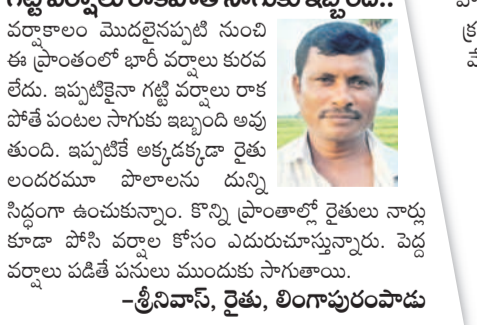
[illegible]

వర్షాకాలం మొదలైనప్పటి నుంచి ఈ ప్రాంతంలో భారీ వర్షాలు కురవలేదు. ఇప్పటికైనా గట్టి వర్షాలు రాకపోతే పంటల సాగుకు ఇబ్బంది అవుతుంది. ఇప్పటికే అక్కడక్కడా రైతులందరమూ పొలాలను దున్ని సిద్ధంగా ఉంచుకున్నాం. కొన్ని ప్రాంతాల్లో రైతులు నార్లు కూడా పోసి వర్షాల కోసం ఎదురుచూస్తున్నారు. పెద్ద వర్షాలు పడితే పనులు ముందుకు సాగుతాయి.

–శ్రీనివాస్, రైతు, లింగాపురంపాడు

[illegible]